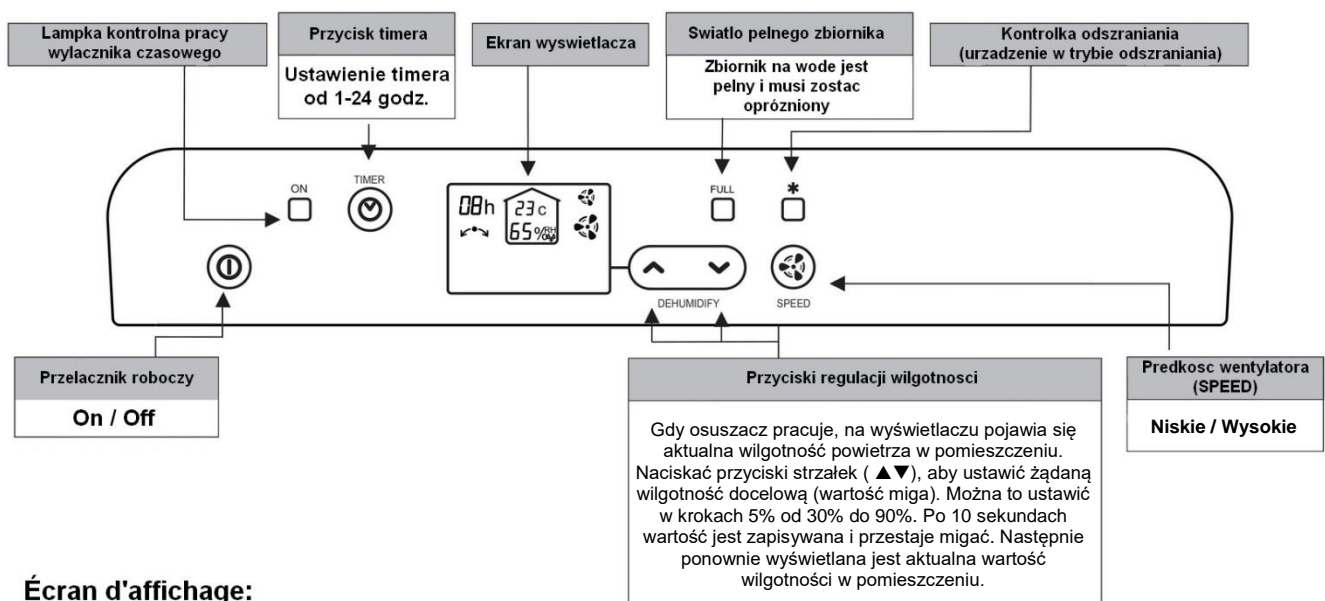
Lampka kontrolna pracy wylacznika czasowego

Przycisk timera

Ustawienie timera od 1-24 godz.

Ekran wyswietlacza

Swiatlo pelnego zbiornika

Zbiornik na wode jest pelny i musi zostac oprózniony

Kontrolka odszraniania (urzadzenie w trybie odszraniania)

ON

TIMER

08h

23c

65%RH

FULL

*

DEHUMIDIFY

SPEED

Przelacznik roboczy

On / Off

Przyciski regulacji wilgotnosci

Gdy osuszacz pracuje, na wyświetlaczu pojawia się aktualna wilgotność powietrza w pomieszczeniu. Naciskać przyciski strzałek ( ▲▼), aby ustawić żądaną wilgotność docelową (wartość miga). Można to ustawić w krokach 5% od 30% do 90%. Po 10 sekundach wartość jest zapisywana i przestaje migać. Następnie ponownie wyświetlana jest aktualna wartość wilgotności w pomieszczeniu.

Predkosc wentylatora (SPEED)

Niskie / Wysokie

Écran d'affichage: